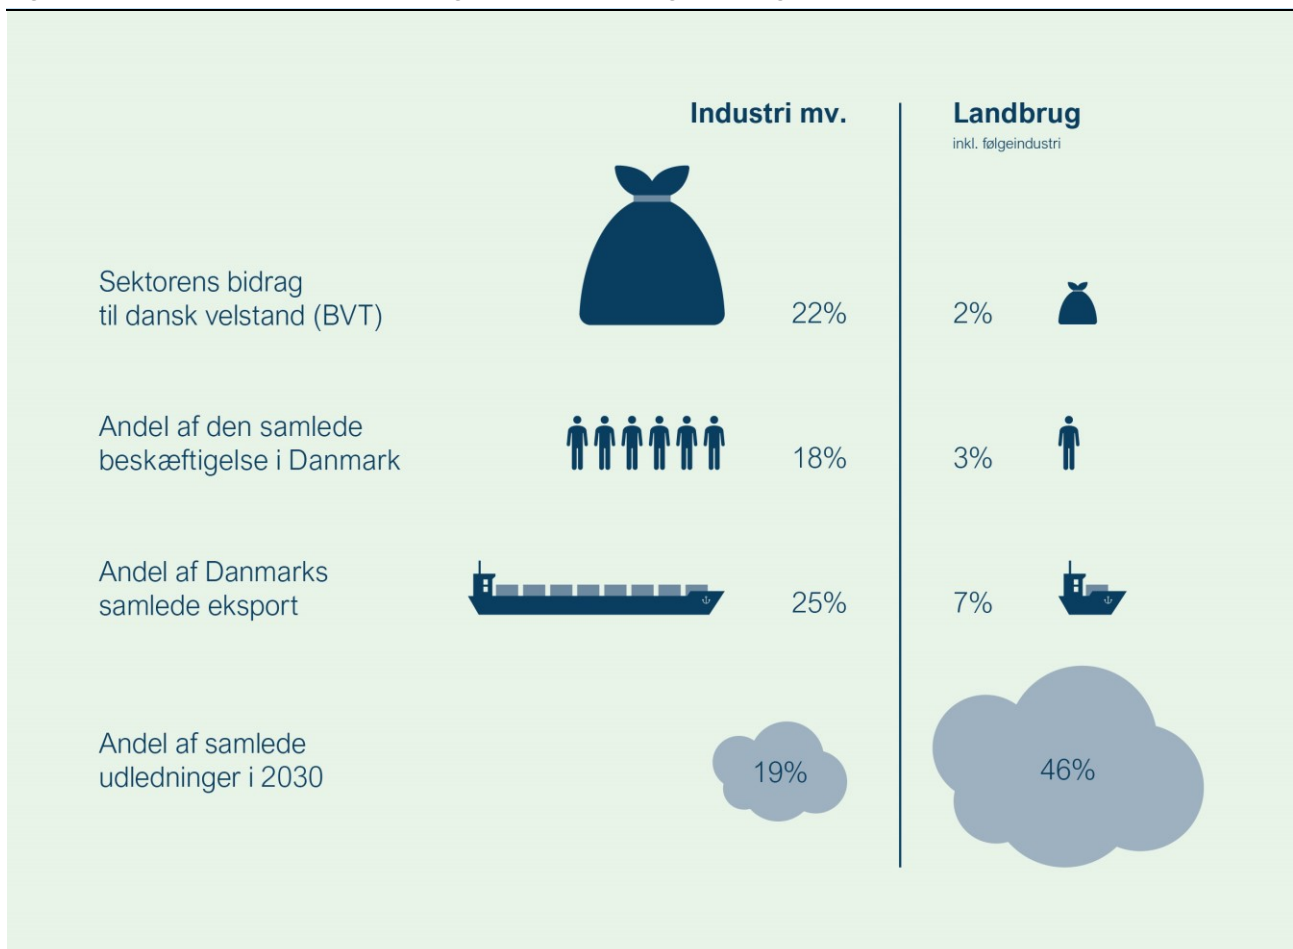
| | Industri mv. | Landbrug inkl. følgeindustri |
|---|---|---|
| Sektorens bidrag til dansk velstand (BVT) | 22% | 2% |
| Andel af den samlede beskæftigelse i Danmark | 18% | 3% |
| Andel af Danmarks samlede eksport | 25% | 7% |
| Andel af samlede udledninger i 2030 | 19% | 46% |